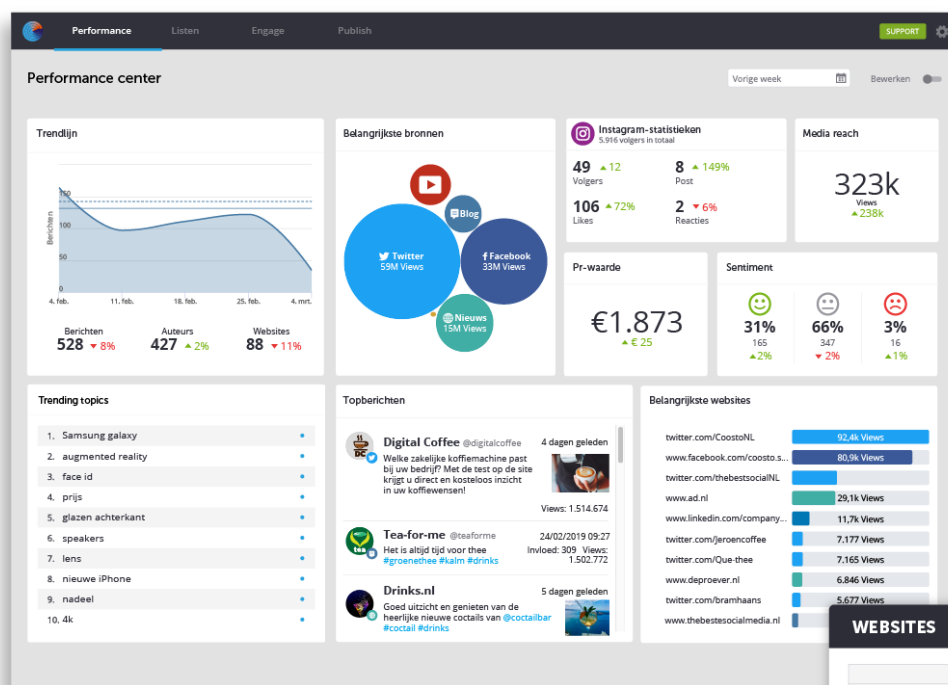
Performance Listen Engage Publish SUPPORT

Performance center

Vorige week Bewerken

Trendlijn

Berichten

150
100
50
0

4. feb. 11. feb. 18. feb. 25. feb. 4. mrt.

Berichten 528 ▼8%
Auteurs 427 ▲2%
Websites 88 ▼11%

Belangrijkste bronnen

Blog
Twitter 59M Views
Facebook 33M Views
Nieuws 15M Views

Instagram-statistieken
5.916 volgers in totaal

49 ▲12 Volgers
8 ▲149% Post
106 ▲72% Likes
2 ▼6% Reacties

Media reach

323k
Views
▲238k

Pr-waarde

€1.873
▲€ 25

Sentiment

31% 165 ▲2%
66% 347 ▼2%
3% 16 ▲1%

Trending topics

| | |
|---|---|
| 1. | Samsung galaxy |
| 2. | augmented reality |
| 3. | face id |
| 4. | prijs |
| 5. | glazen achterkant |
| 6. | speakers |
| 7. | lens |
| 8. | nieuwe iPhone |
| 9. | nadeel |
| 10. | 4k |

Topberichten

Digital Coffee @digitalcoffee 4 dagen geleden
Welke zakelijke koffiemachine past bij uw bedrijf? Met de test op de site krijgt u direct en kosteloos inzicht in uw koffiewensen!
Views: 1.514.674

Tea-for-me @teaforme 24/02/2019 09:27
Het is altijd tijd voor thee #groenethee #kalm #drinks
Invloed: 309 Views: 1.502.772

Drinks.nl 5 dagen geleden
Goed uitzicht en genieten van de heerlijke nieuwe coctails van @coctailbar #coctail #drinks

Belangrijkste websites

| | |
|---|---|
| twitter.com/CoostoNL | 92,4k Views |
| www.facebook.com/coosto.s... | 80,9k Views |
| twitter.com/thebestsocialNL | |
| www.ad.nl | 29,1k Views |
| www.linkedin.com/company... | 11,7k Views |
| twitter.com/Jeroencoffee | 7.177 Views |
| twitter.com/Que-thee | 7.165 Views |
| www.deproever.nl | 6.846 Views |
| twitter.com/bramhaans | 5.677 Views |
| www.thebestesocialmedia.nl | |

WEBSITES